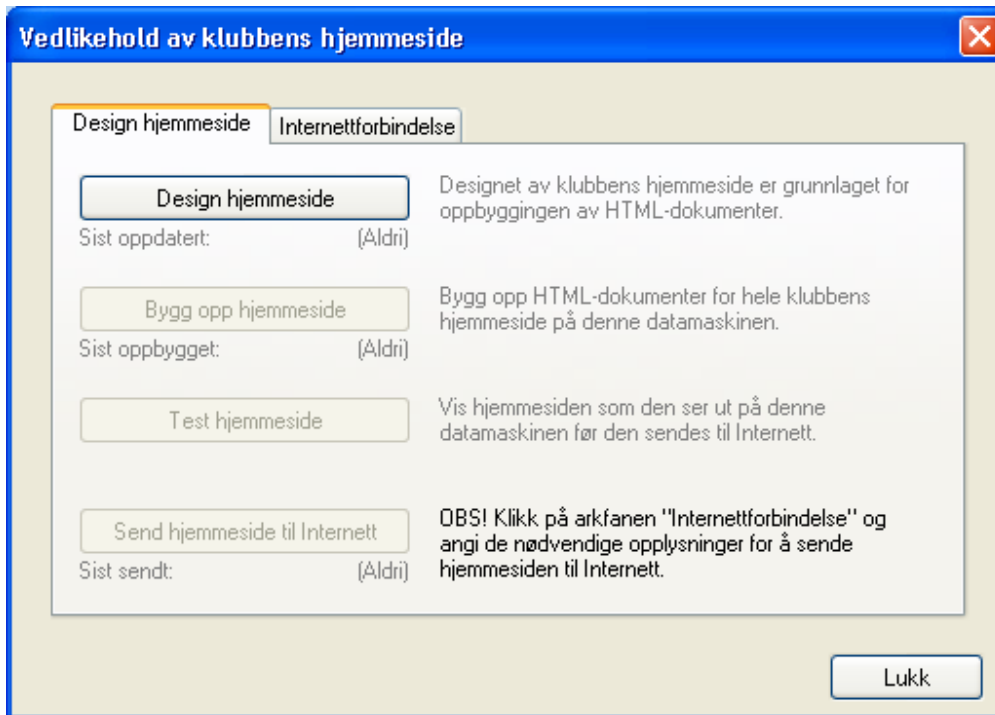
Vedlikehold av klubbens hjemmeside

Design hjemmeside
Internettforbindelse

Design hjemmeside
Sist oppdatert: (Aldri)
Designet av klubbens hjemmeside er grunnlaget for oppbyggingen av HTML-dokumenter.

Bygg opp hjemmeside
Sist oppbygget: (Aldri)
Bygg opp HTML-dokumenter for hele klubbens hjemmeside på denne datamaskinen.

Test hjemmeside
Vis hjemmesiden som den ser ut på denne datamaskinen før den sendes til Internett.

Send hjemmeside til Internett
Sist sendt: (Aldri)
OBS! Klikk på arkfanen "Internettforbindelse" og angi de nødvendige opplysninger for å sende hjemmesiden til Internett.

Lukk